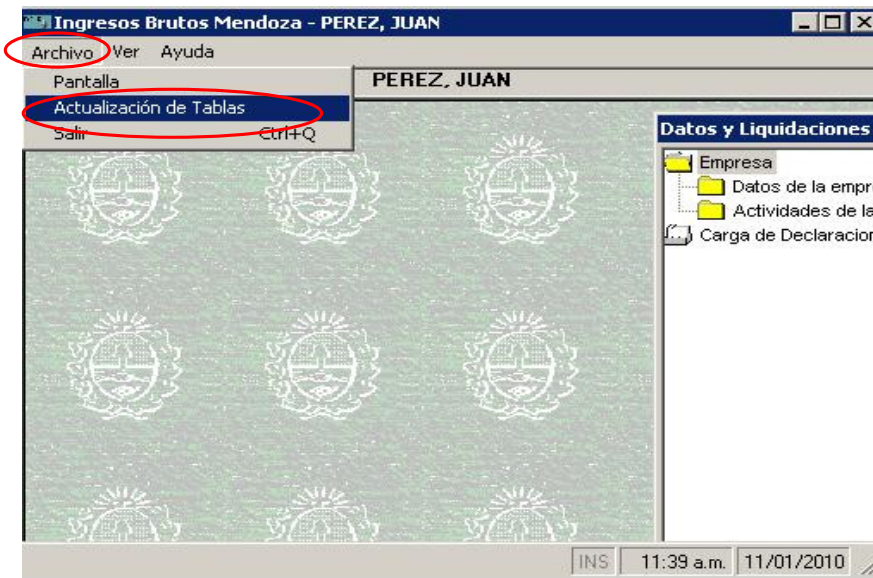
Ingresos Brutos Mendoza - PEREZ, JUAN

Archivo Ver Ayuda

Pantalla
Actualización de Tablas
Salir Ctrl+Q

PEREZ, JUAN

Datos y Liquidaciones

Empresa
Datos de la empr
Actividades de la
Carga de Declaracion

INS 11:39 a.m. 11/01/2010